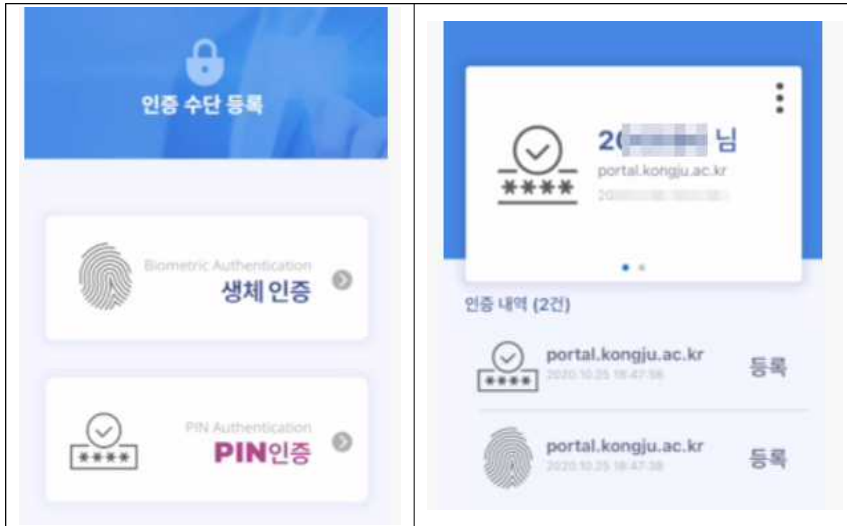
인증 수단 등록

Biometric Authentication
생체 인증

PIN Authentication
PIN인증

****

2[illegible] 님
portal.kongju.ac.kr
2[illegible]

****

인증 내역 (2건)

portal.kongju.ac.kr
2020.10.25 16:47:38
등록

portal.kongju.ac.kr
2020.10.25 16:47:38
등록